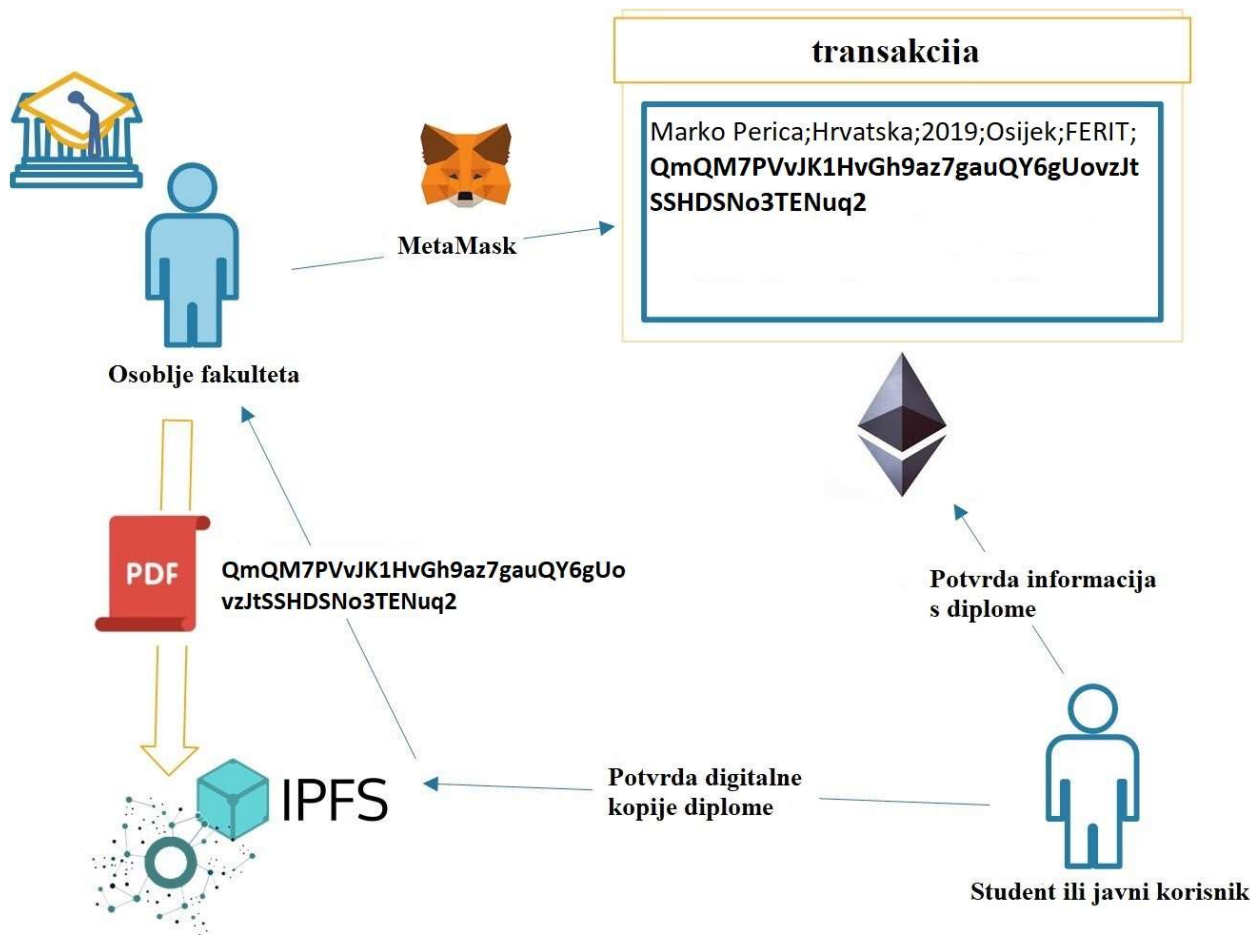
transakcija

Marko Perica;Hrvatska;2019;Osijek;FERIT;
**QmQM7PVvJK1HvGh9az7gauQY6gUovzJtSSHDSNo3TENuq2**

MetaMask

Osoblje fakulteta

PDF

QmQM7PVvJK1HvGh9az7gauQY6gUovzJtSSHDSNo3TENuq2

Potvrda informacija s diplome

IPFS

Potvrda digitalne kopije diplome

Student ili javni korisnik